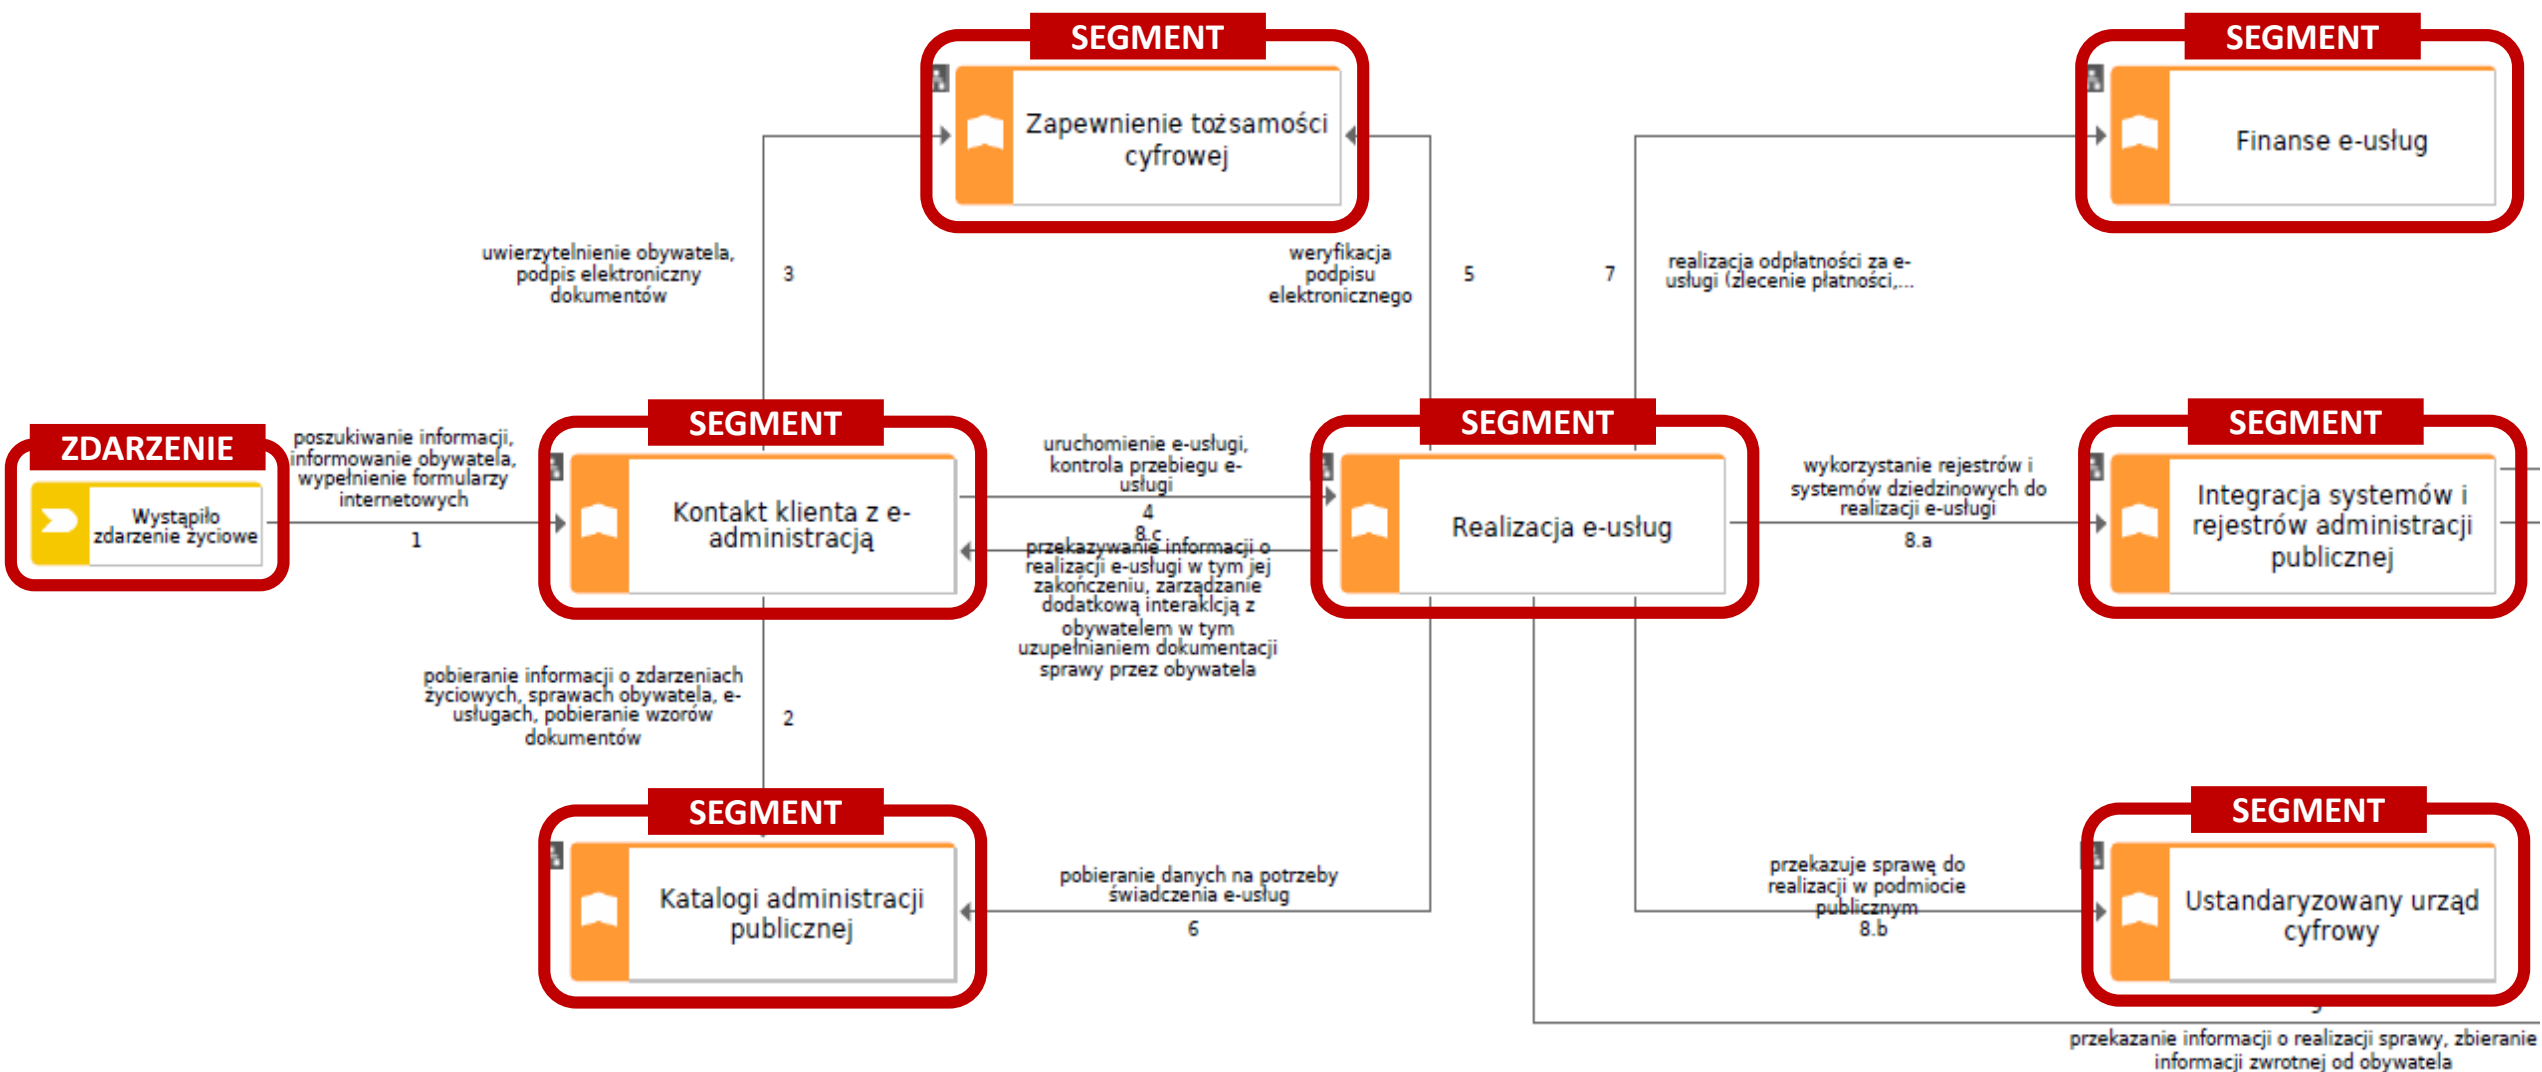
SEGMENT
Zapewnienie tożsamości cyfrowej

SEGMENT
Finanse e-usług

uwierzytelnienie obywatela, podpis elektroniczny dokumentów

3

weryfikacja podpisu elektronicznego

5

7

realizacja odpłatności za e-usługi (zlecenie płatności,...

ZDARZENIE
Wystąpiło zdarzenie życiowe

poszukiwanie informacji, informowanie obywatela, wypełnienie formularzy internetowych

1

SEGMENT
Kontakt klienta z e-administracją

uruchomienie e-usługi, kontrola przebiegu e-usługi

4

8.c

przekazywanie informacji o realizacji e-usługi w tym jej zakończeniu, zarządzanie dodatkową interaklcją z obywatelem w tym uzupełnianiem dokumentacji sprawy przez obywatela

SEGMENT
Realizacja e-usług

wykorzystanie rejestrów i systemów dziedzinowych do realizacji e-usługi

8.a

SEGMENT
Integracja systemów i rejestrów administracji publicznej

pobieranie informacji o zdarzeniach życiowych, sprawach obywatela, e-usługach, pobieranie wzorów dokumentów

2

SEGMENT
Katalogi administracji publicznej

pobieranie danych na potrzeby świadczenia e-usług

6

przekazuje sprawę do realizacji w podmiocie publicznym

8.b

SEGMENT
Ustandaryzowany urząd cyfrowy

przekazanie informacji o realizacji sprawy, zbieranie informacji zwrotnej od obywatela